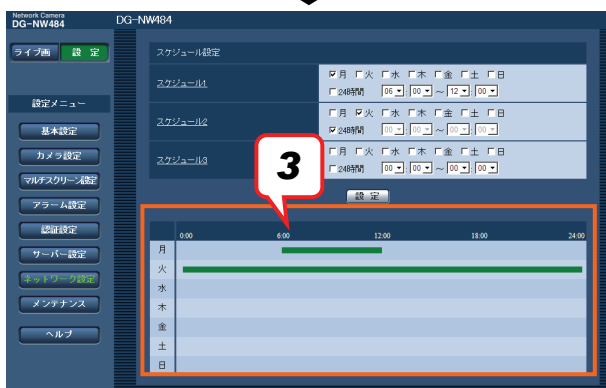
Network Camera
DG-NW484

DG-NW484

ライブ画 設 定

設定メニュー

基本設定

カメラ設定

マルチスクリーン設定

アラーム設定

認証設定

サーバー設定

ネットワーク設定

メンテナンス

ヘルプ

スケジュール設定

スケジュール1 ☑月 □火 □水 □木 □金 □土 □日
□24時間 06 : 00 ～ 12 : 00

スケジュール2 □月 ☑火 □水 □木 □金 □土 □日
☑24時間 00 : 00 ～ 00 : 00

スケジュール3 □月 □火 □水 □木 □金 □土 □日
□24時間 00 : 00 ～ 00 : 00

3

設 定

0:00 6:00 12:00 18:00 24:00

月

火

水

木

金

土

日